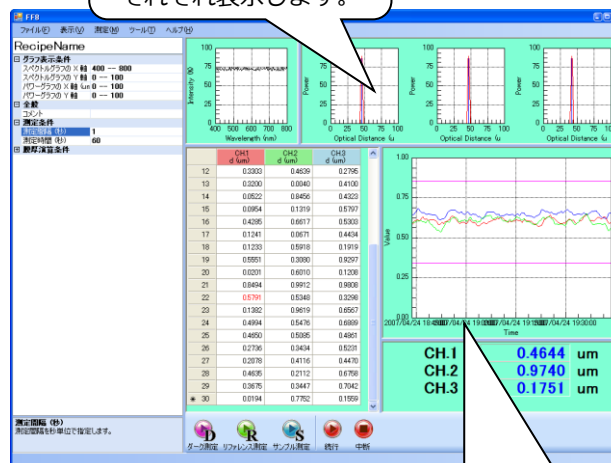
それぞれ表示します。

FF8

ファイル(F) 表示(V) 測定(M) ツール(T) ヘルプ(H)

RecipeName

グラフ表示条件
スペクトルグラフの X 軸 400 — 800
スペクトルグラフの Y 軸 0 — 100
パワーグラフの X 軸 (um) 0 — 100
パワーグラフの Y 軸 0 — 100
全般
コメント
測定条件
測定間隔 (秒) 1
測定時間 (秒) 60
膜厚演算条件

Intensity (a)
100
75
50
25
0
400 500 600 700 800
Wavelength (nm)

Power
100
75
50
25
0
0 25 50 75 100
Optical Distance (u)

Power
100
75
50
25
0
0 25 50 75 100
Optical Distance (u)

Power
100
75
50
25
0
0 25 50 75 100
Optical Distance (u)

| | CH1 d (um) | CH2 d (um) | CH3 d (um) |
|---|---|---|---|
| 12 | 0.3303 | 0.4639 | 0.2795 |
| 13 | 0.3200 | 0.0040 | 0.4100 |
| 14 | 0.0522 | 0.8456 | 0.4323 |
| 15 | 0.0954 | 0.1319 | 0.5797 |
| 16 | 0.4285 | 0.6617 | 0.5303 |
| 17 | 0.1241 | 0.0671 | 0.4434 |
| 18 | 0.1233 | 0.5918 | 0.1919 |
| 19 | 0.5551 | 0.3880 | 0.9297 |
| 20 | 0.0201 | 0.6010 | 0.1208 |
| 21 | 0.8494 | 0.9912 | 0.9808 |
| 22 | 0.5791 | 0.5348 | 0.3298 |
| 23 | 0.1382 | 0.9619 | 0.6567 |
| 24 | 0.4994 | 0.5476 | 0.6989 |
| 25 | 0.4650 | 0.5085 | 0.4861 |
| 26 | 0.2706 | 0.3434 | 0.5231 |
| 27 | 0.2078 | 0.4116 | 0.4470 |
| 28 | 0.4635 | 0.2112 | 0.6758 |
| 29 | 0.3675 | 0.3447 | 0.7042 |
| 30 | 0.0194 | 0.7752 | 0.1559 |

Value
1.00
0.75
0.50
0.25
0.00
2007/04/24 18:59:00 2007/04/24 19:00:00 2007/04/24 19:00:00 2007/04/24 19:00:00
Time

CH.1 0.4644 um
CH.2 0.9740 um
CH.3 0.1751 um

測定間隔 (秒)
測定間隔を秒単位で指定します。

ダーク測定 リファレンス測定 サンプル測定 続行 中断